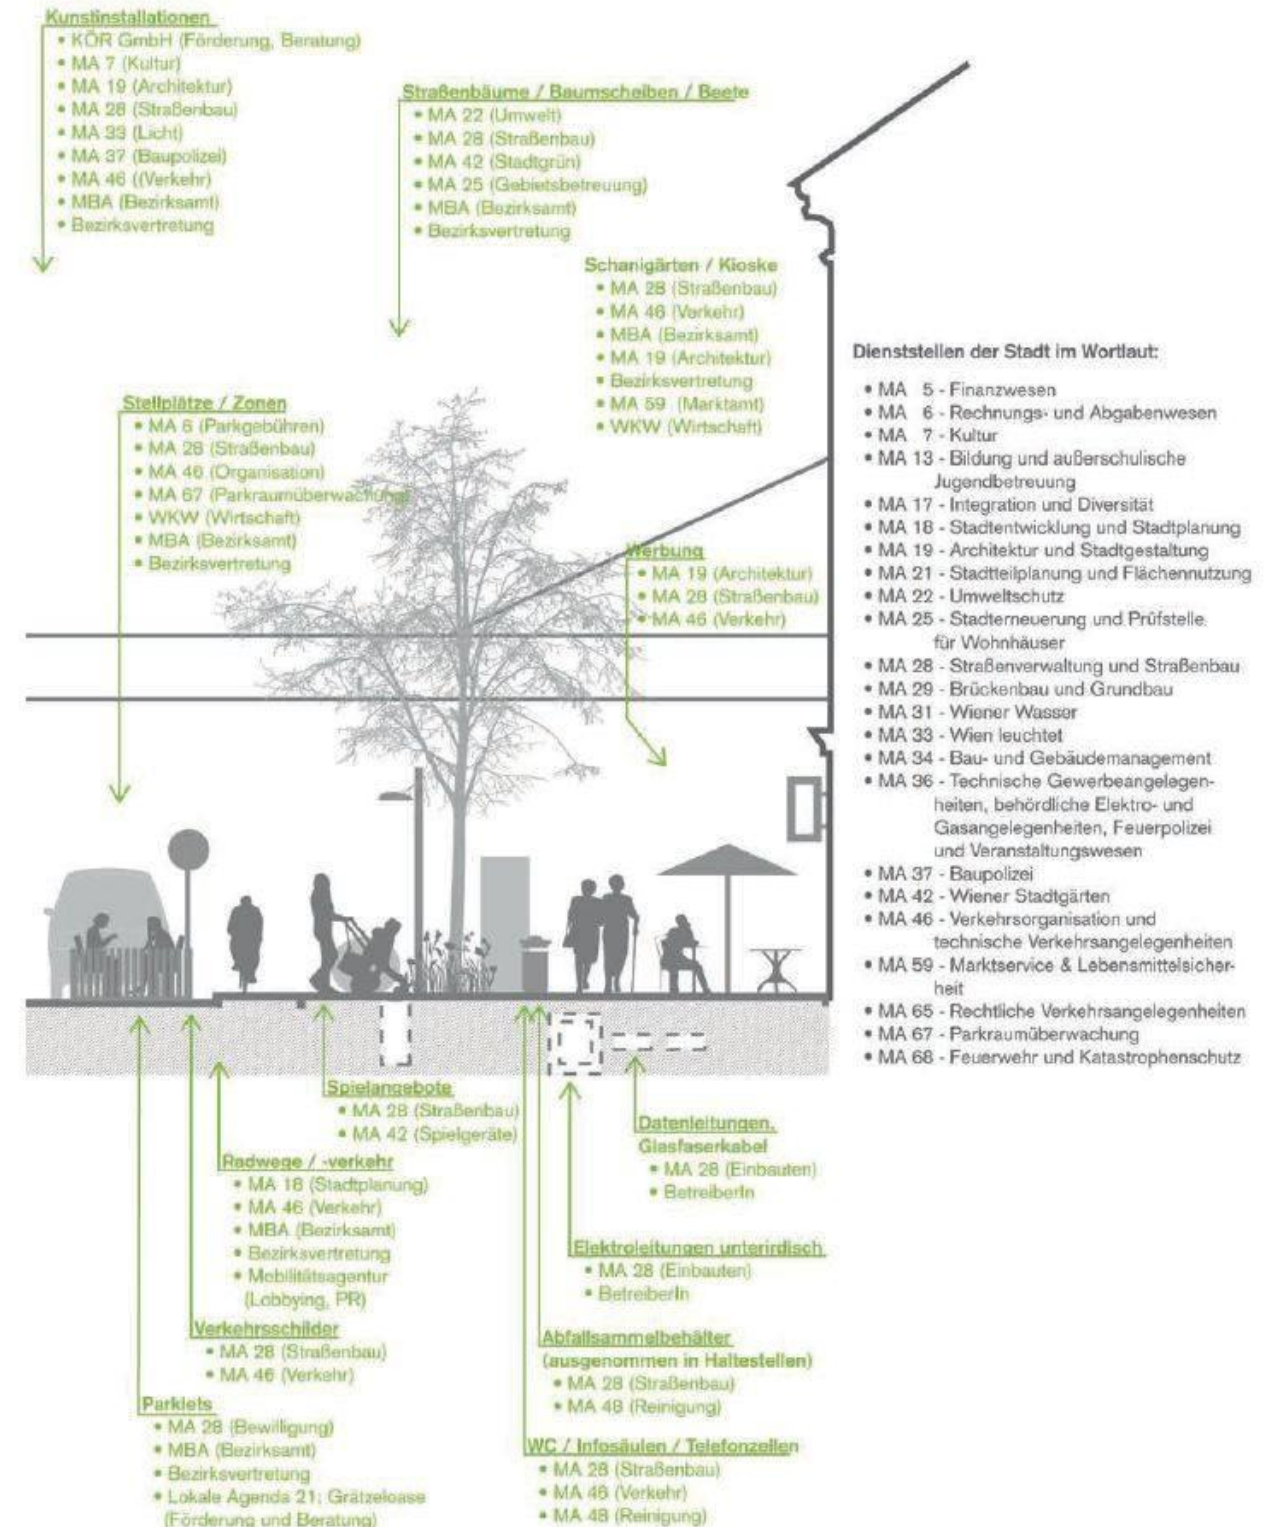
Kunstinstallationen
• KÖR GmbH (Förderung, Beratung)
• MA 7 (Kultur)
• MA 19 (Architektur)
• MA 28 (Straßenbau)
• MA 33 (Licht)
• MA 37 (Baupolizei)
• MA 46 ((Verkehr)
• MBA (Bezirksamt)
• Bezirksvertretung

Straßenbäume / Baumscheiben / Beete
• MA 22 (Umwelt)
• MA 28 (Straßenbau)
• MA 42 (Stadtgrün)
• MA 25 (Gebietsbetreuung)
• MBA (Bezirksamt)
• Bezirksvertretung

Schanigärten / Kioske
• MA 28 (Straßenbau)
• MA 46 (Verkehr)
• MBA (Bezirksamt)
• MA 19 (Architektur)
• Bezirksvertretung
• MA 59 (Marktamt)
• WKW (Wirtschaft)

Stellplätze / Zonen
• MA 6 (Parkgebühren)
• MA 28 (Straßenbau)
• MA 46 (Organisation)
• MA 67 (Parkraumüberwachung)
• WKW (Wirtschaft)
• MBA (Bezirksamt)
• Bezirksvertretung

Werbung
• MA 19 (Architektur)
• MA 28 (Straßenbau)
• MA 46 (Verkehr)

Dienststellen der Stadt im Wortlaut:
• MA 5 - Finanzwesen
• MA 6 - Rechnungs- und Abgabenwesen
• MA 7 - Kultur
• MA 13 - Bildung und außerschulische Jugendbetreuung
• MA 17 - Integration und Diversität
• MA 18 - Stadtentwicklung und Stadtplanung
• MA 19 - Architektur und Stadtgestaltung
• MA 21 - Stadtteilplanung und Flächennutzung
• MA 22 - Umweltschutz
• MA 25 - Stadterneuerung und Prüfstelle für Wohnhäuser
• MA 28 - Straßenverwaltung und Straßenbau
• MA 29 - Brückenbau und Grundbau
• MA 31 - Wiener Wasser
• MA 33 - Wien leuchtet
• MA 34 - Bau- und Gebäudemanagement
• MA 36 - Technische Gewerbeangelegenheiten, behördliche Elektro- und Gasangelegenheiten, Feuerpolizei und Veranstaltungswesen
• MA 37 - Baupolizei
• MA 42 - Wiener Stadtgärten
• MA 46 - Verkehrsorganisation und technische Verkehrsangelegenheiten
• MA 59 - Marktservice & Lebensmittelsicherheit
• MA 65 - Rechtliche Verkehrsangelegenheiten
• MA 67 - Parkraumüberwachung
• MA 68 - Feuerwehr und Katastrophenschutz

Spielangebote
• MA 28 (Straßenbau)
• MA 42 (Spielgeräte)

Datenleitungen, Glasfaserkabel
• MA 28 (Einbauten)
• BetreiberIn

Radwege / -verkehr
• MA 18 (Stadtplanung)
• MA 46 (Verkehr)
• MBA (Bezirksamt)
• Bezirksvertretung
• Mobilitätsagentur (Lobbying, PR)

Elektroleitungen unterirdisch
• MA 28 (Einbauten)
• BetreiberIn

Verkehrsschilder
• MA 28 (Straßenbau)
• MA 46 (Verkehr)

Abfallsammelbehälter (ausgenommen in Haltestellen)
• MA 28 (Straßenbau)
• MA 48 (Reinigung)

Parklets
• MA 28 (Bewilligung)
• MBA (Bezirksamt)
• Bezirksvertretung
• Lokale Agenda 21; Grätzeloase (Förderung und Beratung)

WC / Infosäulen / Telefonzellen
• MA 28 (Straßenbau)
• MA 46 (Verkehr)
• MA 48 (Reinigung)